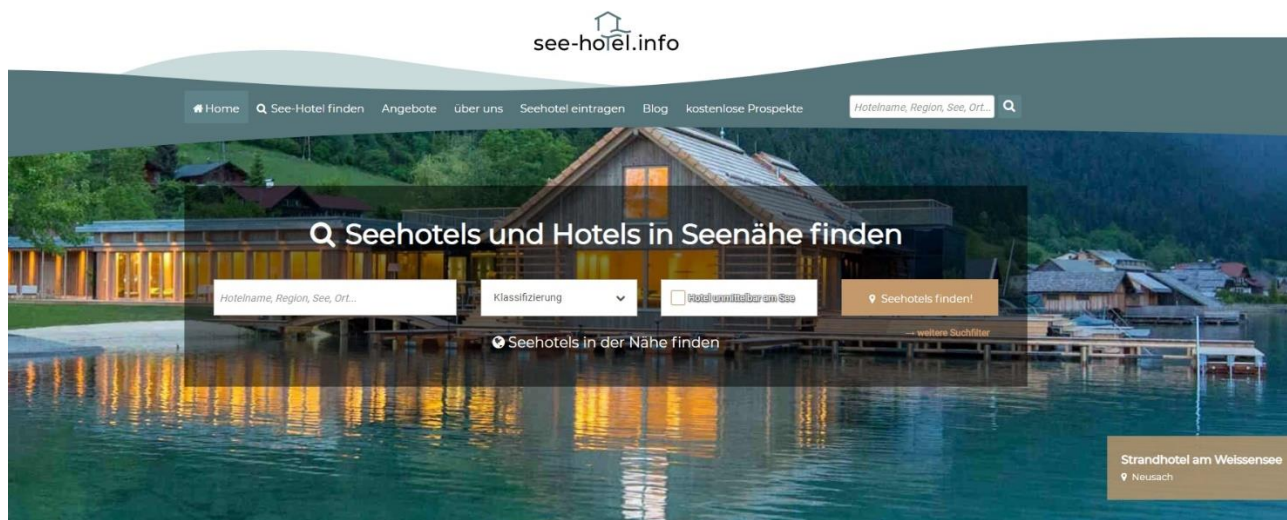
see-hotel.info

Home See-Hotel finden Angebote über uns Seehotel eintragen Blog kostenlose Prospekte Hotelname, Region, See, Ort...

Seehotels und Hotels in Seenähe finden

Hotelname, Region, See, Ort... Klassifizierung Hotel unmittelbar am See Seehotels finden!

→ weitere Suchfilter

Seehotels in der Nähe finden

Strandhotel am Weissensee
Neusach